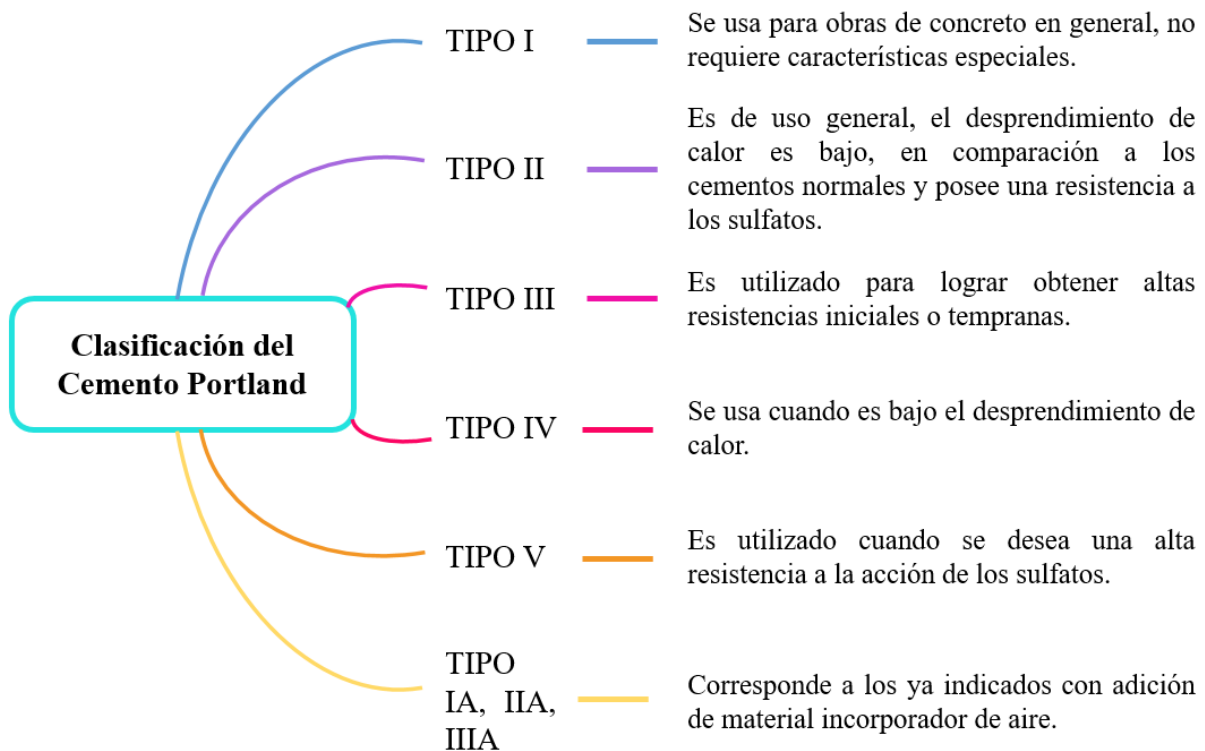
Clasificación del Cemento Portland

TIPO I

Se usa para obras de concreto en general, no requiere características especiales.

TIPO II

Es de uso general, el desprendimiento de calor es bajo, en comparación a los cementos normales y posee una resistencia a los sulfatos.

TIPO III

Es utilizado para lograr obtener altas resistencias iniciales o tempranas.

TIPO IV

Se usa cuando es bajo el desprendimiento de calor.

TIPO V

Es utilizado cuando se desea una alta resistencia a la acción de los sulfatos.

TIPO IA, IIA, IIIA

Corresponde a los ya indicados con adición de material incorporador de aire.